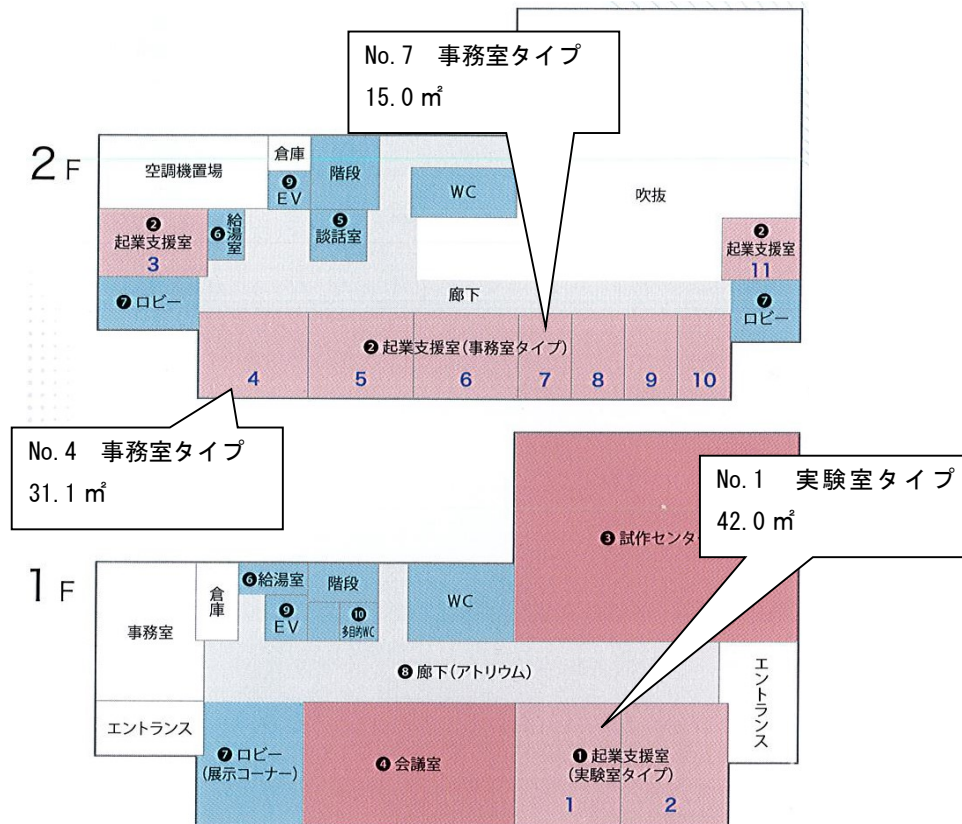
No.7　事務室タイプ
15.0 ㎡

2F

空調機置場

倉庫

❾ EV

階段

WC

吹抜

❷ 起業支援室 3

❻ 給湯室

❺ 談話室

❷ 起業支援室 11

❼ ロビー

廊下

❼ ロビー

❷ 起業支援室（事務室タイプ）

4　5　6　7　8　9　10

No.4　事務室タイプ
31.1 ㎡

No.1　実験室タイプ
42.0 ㎡

❸ 試作センター

1F

倉庫

❻ 給湯室

階段

WC

事務室

❾ EV

❿ 多目的WC

❽ 廊下（アトリウム）

エントランス

エントランス

❼ ロビー（展示コーナー）

❹ 会議室

❶ 起業支援室（実験室タイプ）

1　2